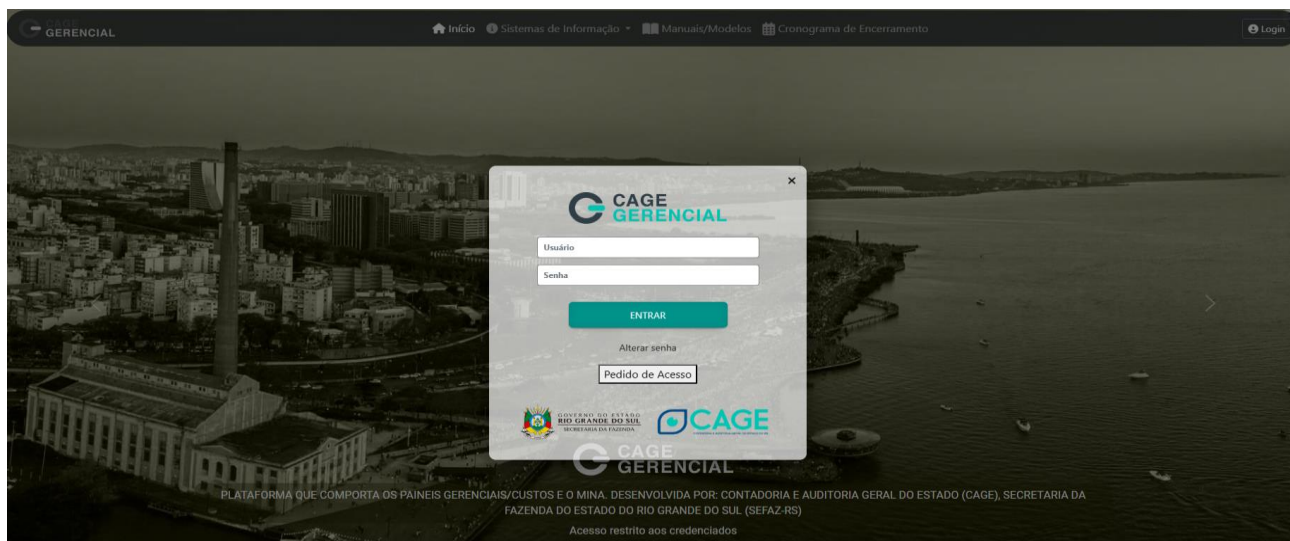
CAGE GERENCIAL

Início Sistemas de Informação Manuais/Modelos Cronograma de Encerramento

Login

×

CAGE GERENCIAL

Usuário

Senha

ENTRAR

Alterar senha

Pedido de Acesso

GOVERNO DO ESTADO RIO GRANDE DO SUL SECRETARIA DA FAZENDA

CAGE

CAGE GERENCIAL

PLATAFORMA QUE COMPORTA OS PAINEIS GERENCIAIS/CUSTOS E O MINA. DESENVOLVIDA POR: CONTADORIA E AUDITORIA GERAL DO ESTADO (CAGE), SECRETARIA DA FAZENDA DO ESTADO DO RIO GRANDE DO SUL (SEFAZ-RS)

Acesso restrito aos credenciados